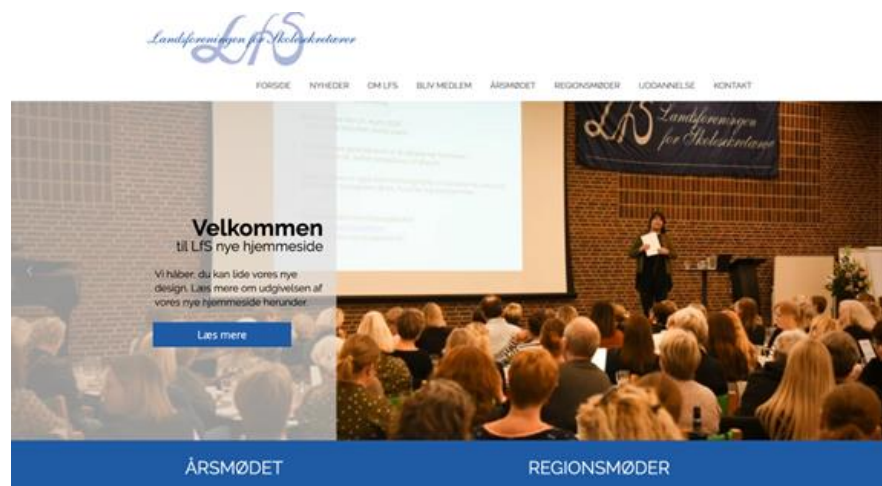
Landsforeningen for Skolesekretærer
LfS

FORSIDE NYHEDER OM LFS BLIV MEDLEM ÅRSMØDET REGIONSMØDER UDDANNELSE KONTAKT

LfS Landsforeningen for Skolesekretærer

Velkommen
til LfS nye hjemmeside

Vi håber, du kan lide vores nye design. Læs mere om udgivelsen af vores nye hjemmeside herunder

Læs mere

ÅRSMØDET

REGIONSMØDER